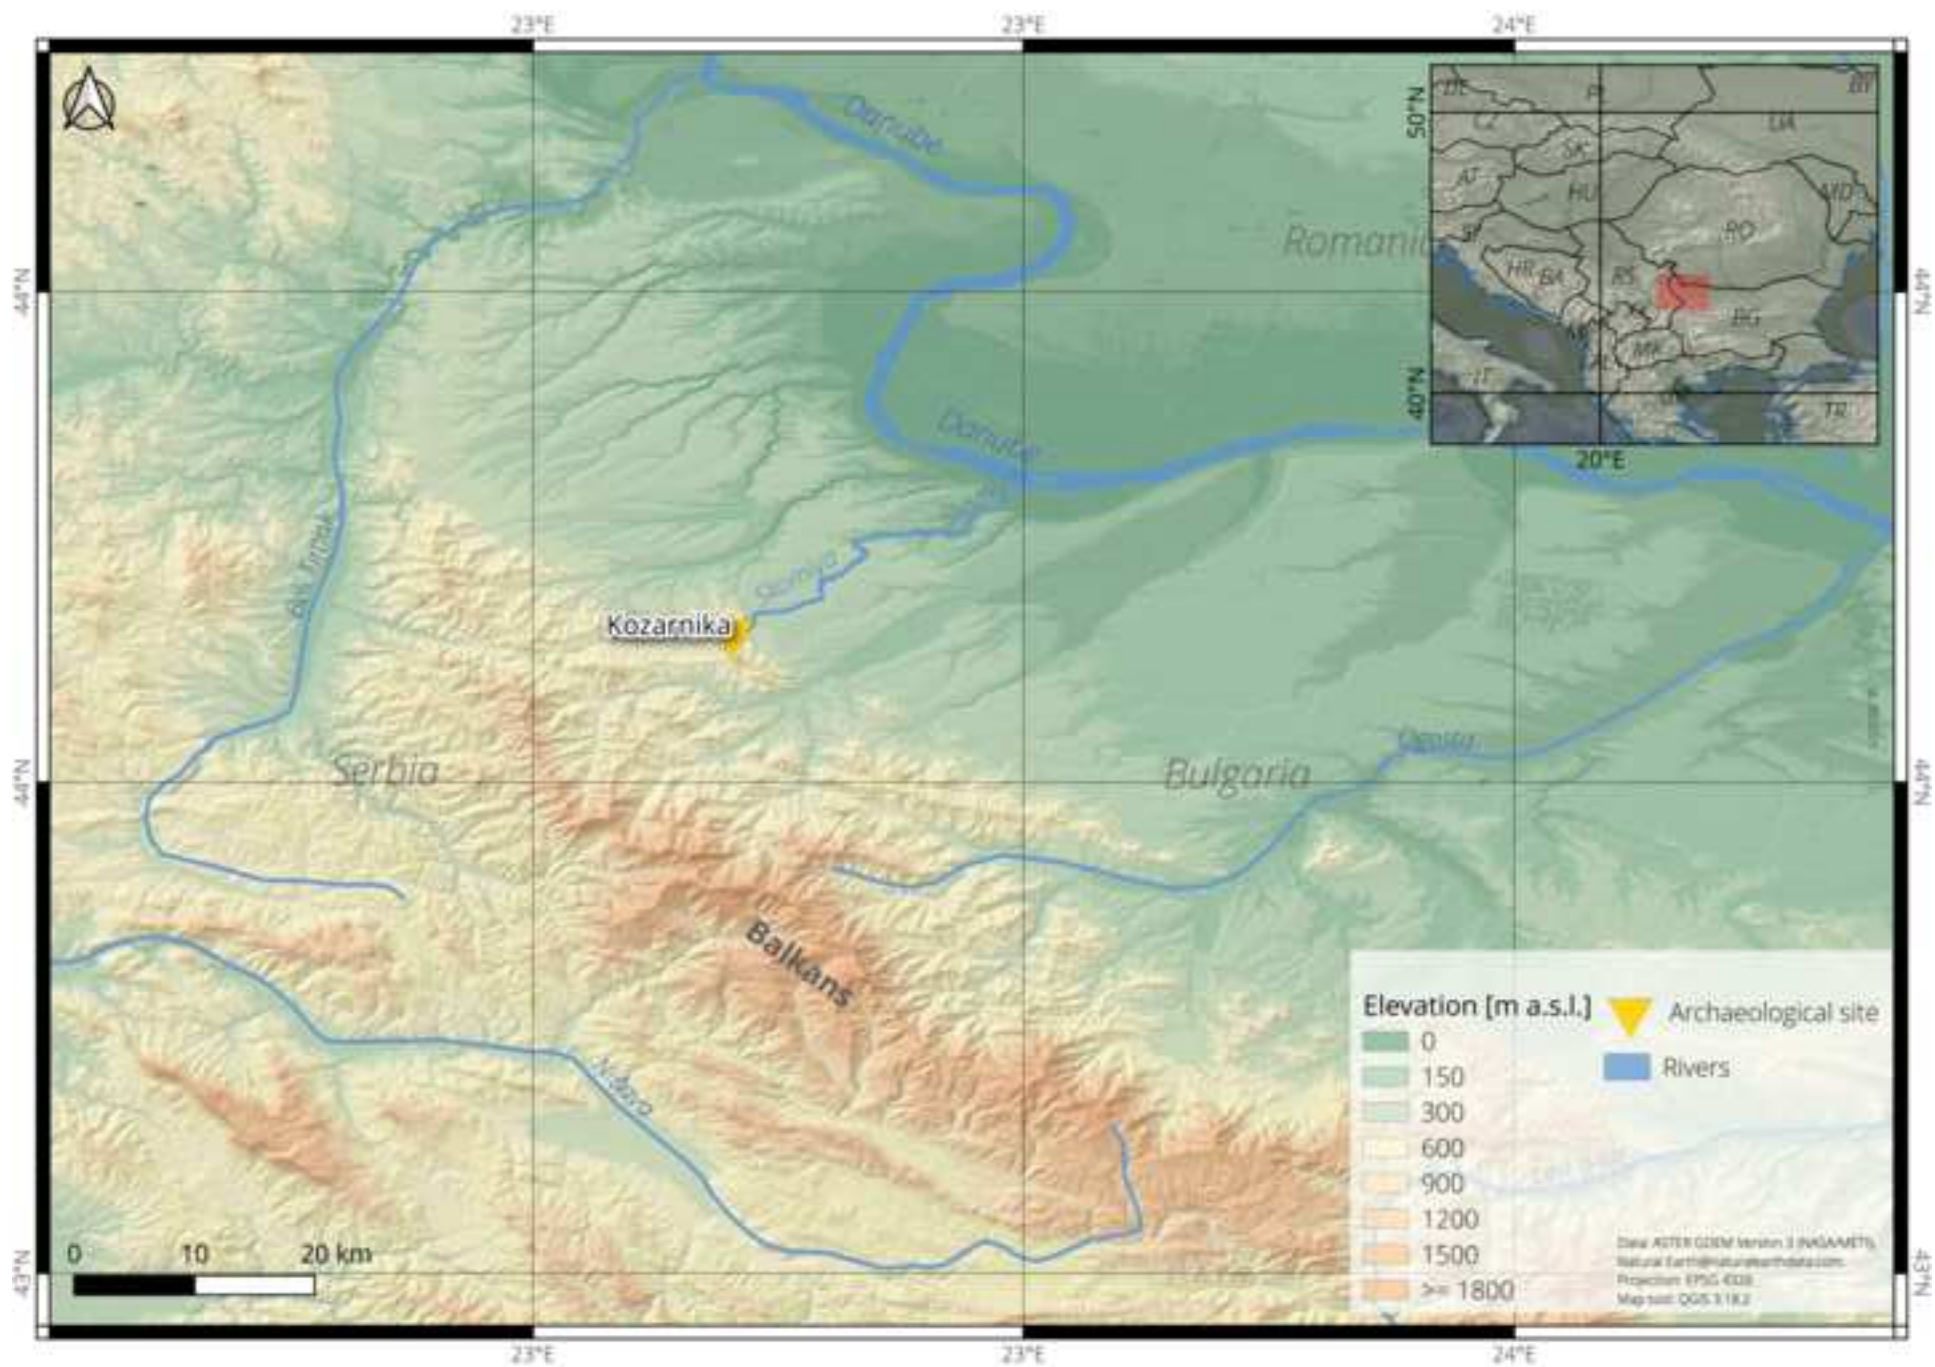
23°E
23°E
24°E

Danube

Romania

Danube

Beli Timok

Lom

Kozarnika

Serbia

Bulgaria

Ogosta

Balkans

Nišava

DE
PL
BY
CZ
UA
SK
AT
HU
MD
RO
SI
HR
BA
RS
BG
ME
MK
AL
IT
TR
GR
50°N
40°N
20°E

44°N
44°N
44°N
44°N
43°N
43°N

Elevation [m a.s.l.]
0
150
300
600
900
1200
1500
>= 1800

Archaeological site
Rivers

0
10
20 km

Data: ASTER GDEM Version 3 (NASA/METI), Natural Earth@naturalearthdata.com
Projection: EPSG 4326
Map tool: QGIS 3.18.2

23°E
23°E
24°E